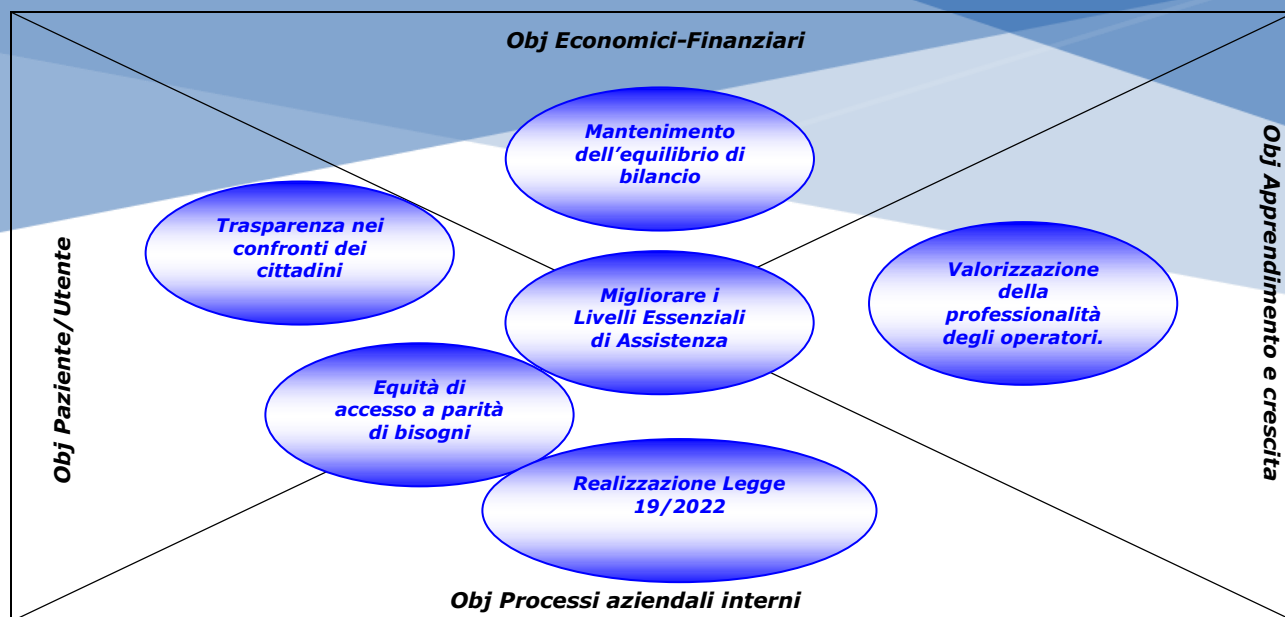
Obj Economici-Finanziari

Mantenimento dell’equilibrio di bilancio

Trasparenza nei confronti dei cittadini

Obj Paziente/Utente

Migliorare i Livelli Essenziali di Assistenza

Valorizzazione della professionalità degli operatori.

Obj Apprendimento e crescita

Equità di accesso a parità di bisogni

Realizzazione Legge 19/2022

Obj Processi aziendali interni